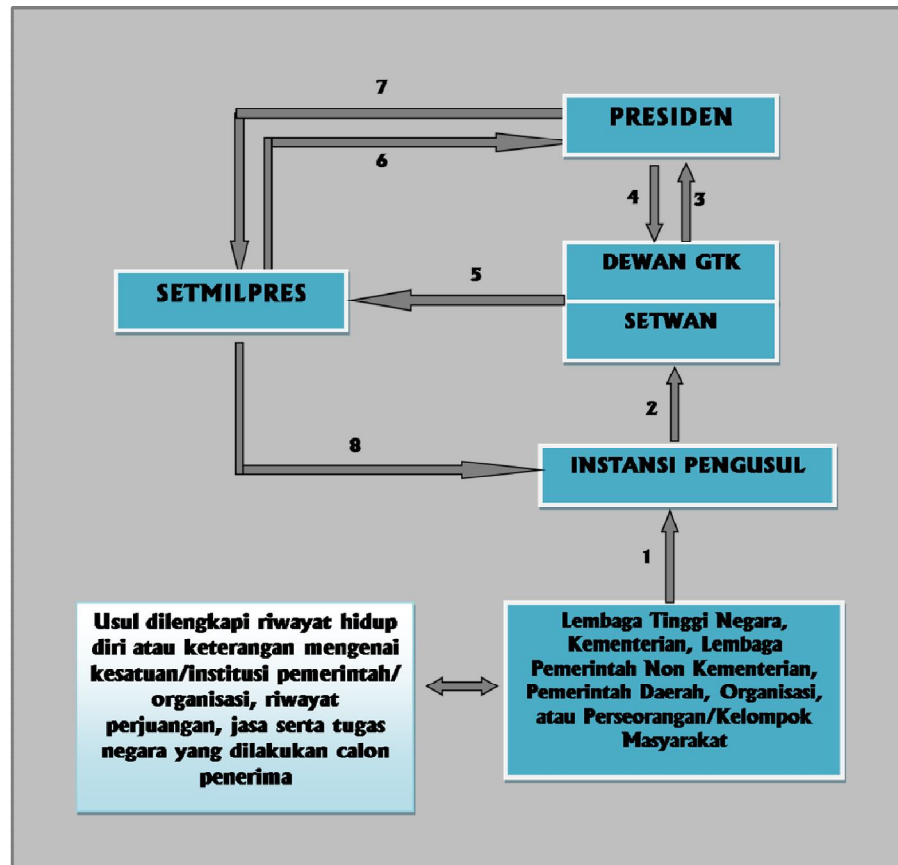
7

PRESIDEN

6

4

3

DEWAN GTK

SETWAN

SETMILPRES

5

2

8

INSTANSI PENGUSUL

1

Usul dilengkapi riwayat hidup diri atau keterangan mengenai kesatuan/institusi pemerintah/ organisasi, riwayat perjuangan, jasa serta tugas negara yang dilakukan calon penerima

Lembaga Tinggi Negara, Kementerian, Lembaga Pemerintah Non Kementerian, Pemerintah Daerah, Organisasi, atau Perseorangan/Kelompok Masyarakat